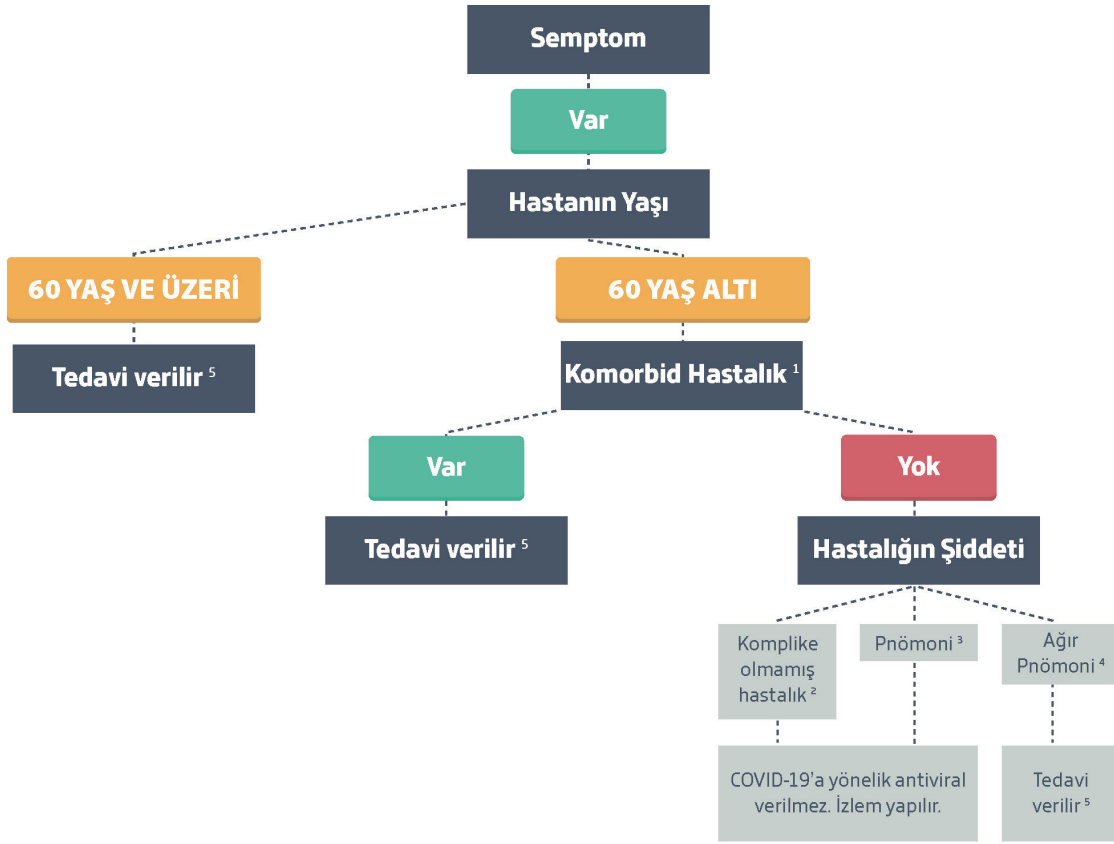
Semptom

Var

Hastanın Yaşı

60 YAŞ VE ÜZERİ

Tedavi verilir $^5$

60 YAŞ ALTI

Komorbid Hastalık $^1$

Var

Tedavi verilir $^5$

Yok

Hastalığın Şiddeti

Komplike olmamış hastalık $^2$

Pnömoni $^3$

Ağır Pnömoni $^4$

COVID-19'a yönelik antiviral verilmez. İzlem yapılır.

Tedavi verilir $^5$